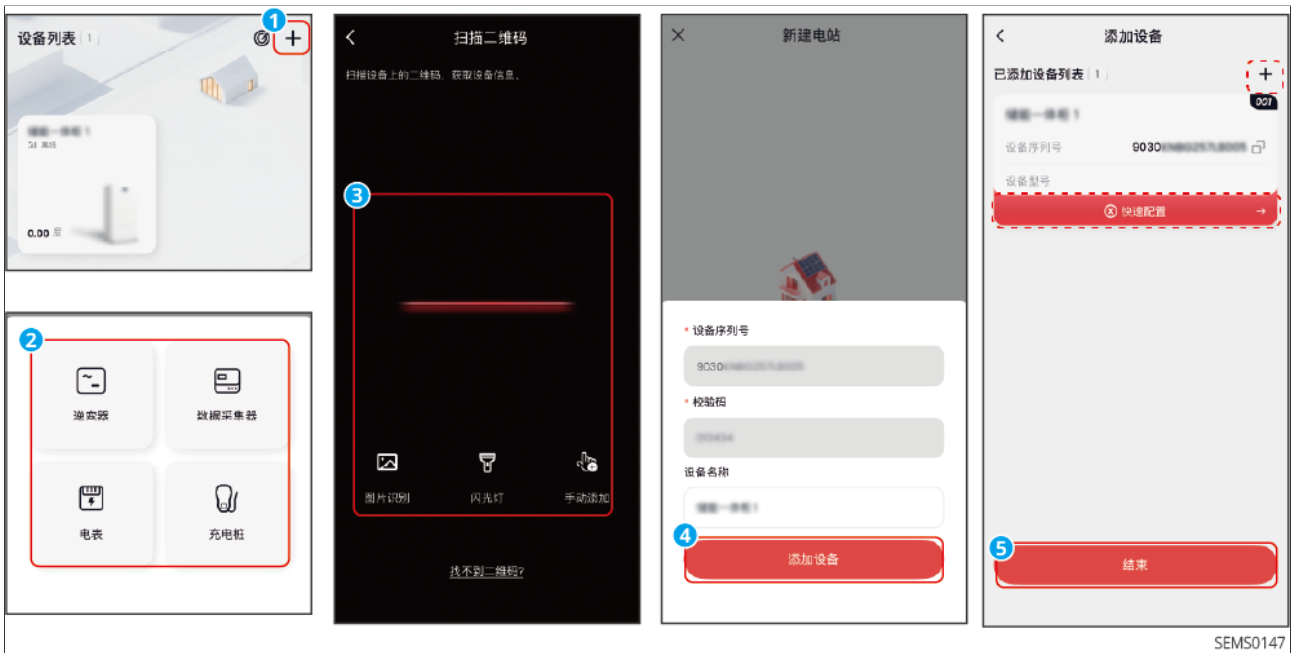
设备列表 1

1

+

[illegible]

0.00

2

逆变器

数据采集器

电表

充电桩

扫描二维码

扫描设备上的二维码，获取设备信息。

3

图片识别

闪光灯

手动添加

找不到二维码?

新建电站

* 设备序列号

9030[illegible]

* 校验码

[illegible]

设备名称

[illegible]

4

添加设备

添加设备

已添加设备列表 1

+

001

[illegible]

设备序列号

9030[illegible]

设备型号

快速配置

5

结束

SEMS0147